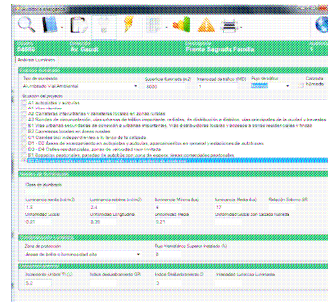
Analizar Luminarias

Tipo de alumbrado: Alumbrado vial Ambiental
Superficie iluminada (m2)
Intensidad de tráfico (IMD)
Flujo de tráfico
Calzada mojada

Situación de proyecto
A1 Autopistas y autovías
A2 Vías rápidas
A3 Carreteras interurbanas y calzadas rurales en zonas rurales
B1 Vías urbanas de acceso, calles residenciales y locales
B2 Vías urbanas en zonas de conexión a urbanas interurbanas
C1 Carriles bici independientes a lo largo de la calzada
D1 - D2 Áreas de aparcamiento en autovías y autopistas
D3 - D4 Calles residenciales suburbanas
E1 Espacios peatonales
E2 Zonas comerciales

Clase de alumbrado

Luminancia media (cd/m2)
Uniformidad global
Uniformidad longitudinal
Iluminancia Mínima (lux)
Iluminancia Media (lux)
Relación Entorno SR
Incremento Umbral
Uniformidad Media

Zona de protección
Flujo Hemisférico Superior Instalado (%)

Iluminancia Vertical (lux)
Índice deslumbramiento GR
Índice Deslumbramiento D
Intensidad Luminosa Luminaria